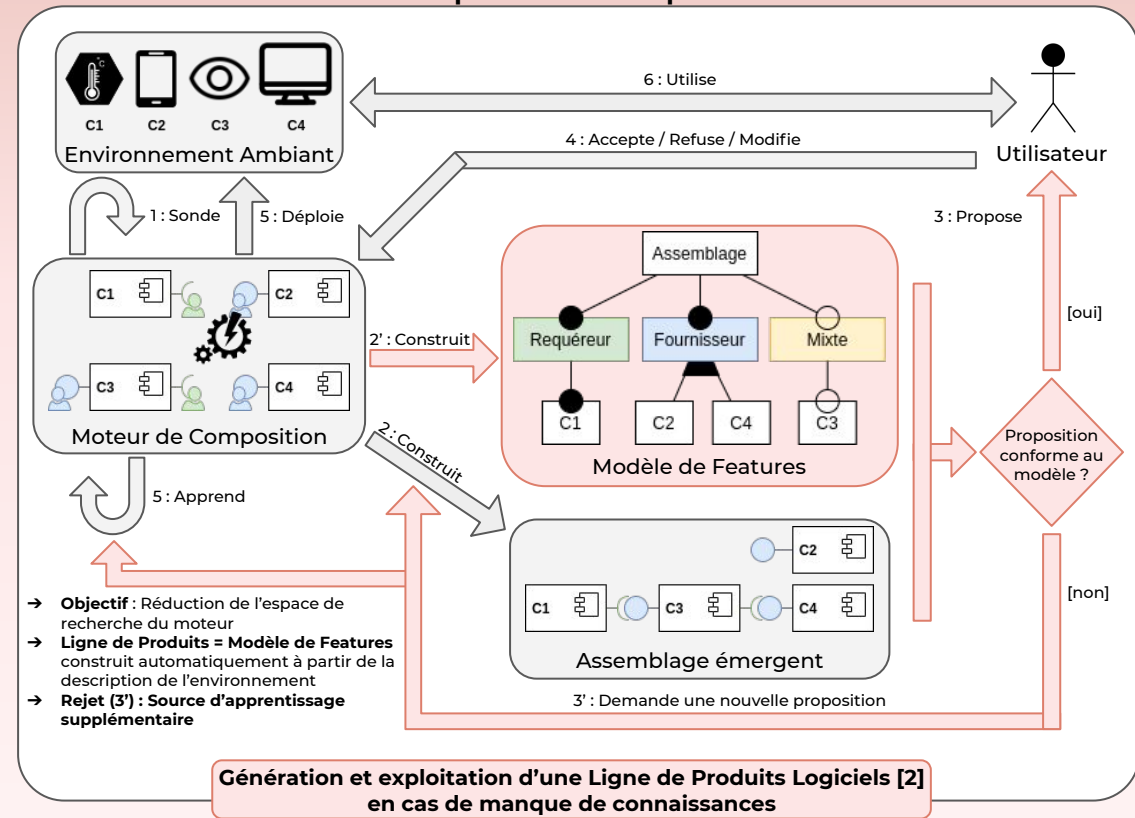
°C

C1 C2 C3 C4

Environnement Ambiant

6 : Utilise

4 : Accepte / Refuse / Modifie

Utilisateur

1 : Sonde

5 : Déploie

3 : Propose

C1 C2

C3 C4

Moteur de Composition

2' : Construit

Assemblage

Requéreur Fournisseur Mixte

C1 C2 C4 C3

Modèle de Features

[oui]

Proposition conforme au modèle ?

2 : Construit

5 : Apprend

C2

C1 C3 C4

Assemblage émergent

[non]

➔ **Objectif** : Réduction de l'espace de recherche du moteur
➔ **Ligne de Produits = Modèle de Features** construit automatiquement à partir de la description de l'environnement
➔ **Rejet (3') : Source d'apprentissage supplémentaire**

3' : Demande une nouvelle proposition

**Génération et exploitation d'une Ligne de Produits Logiciels [2] en cas de manque de connaissances**